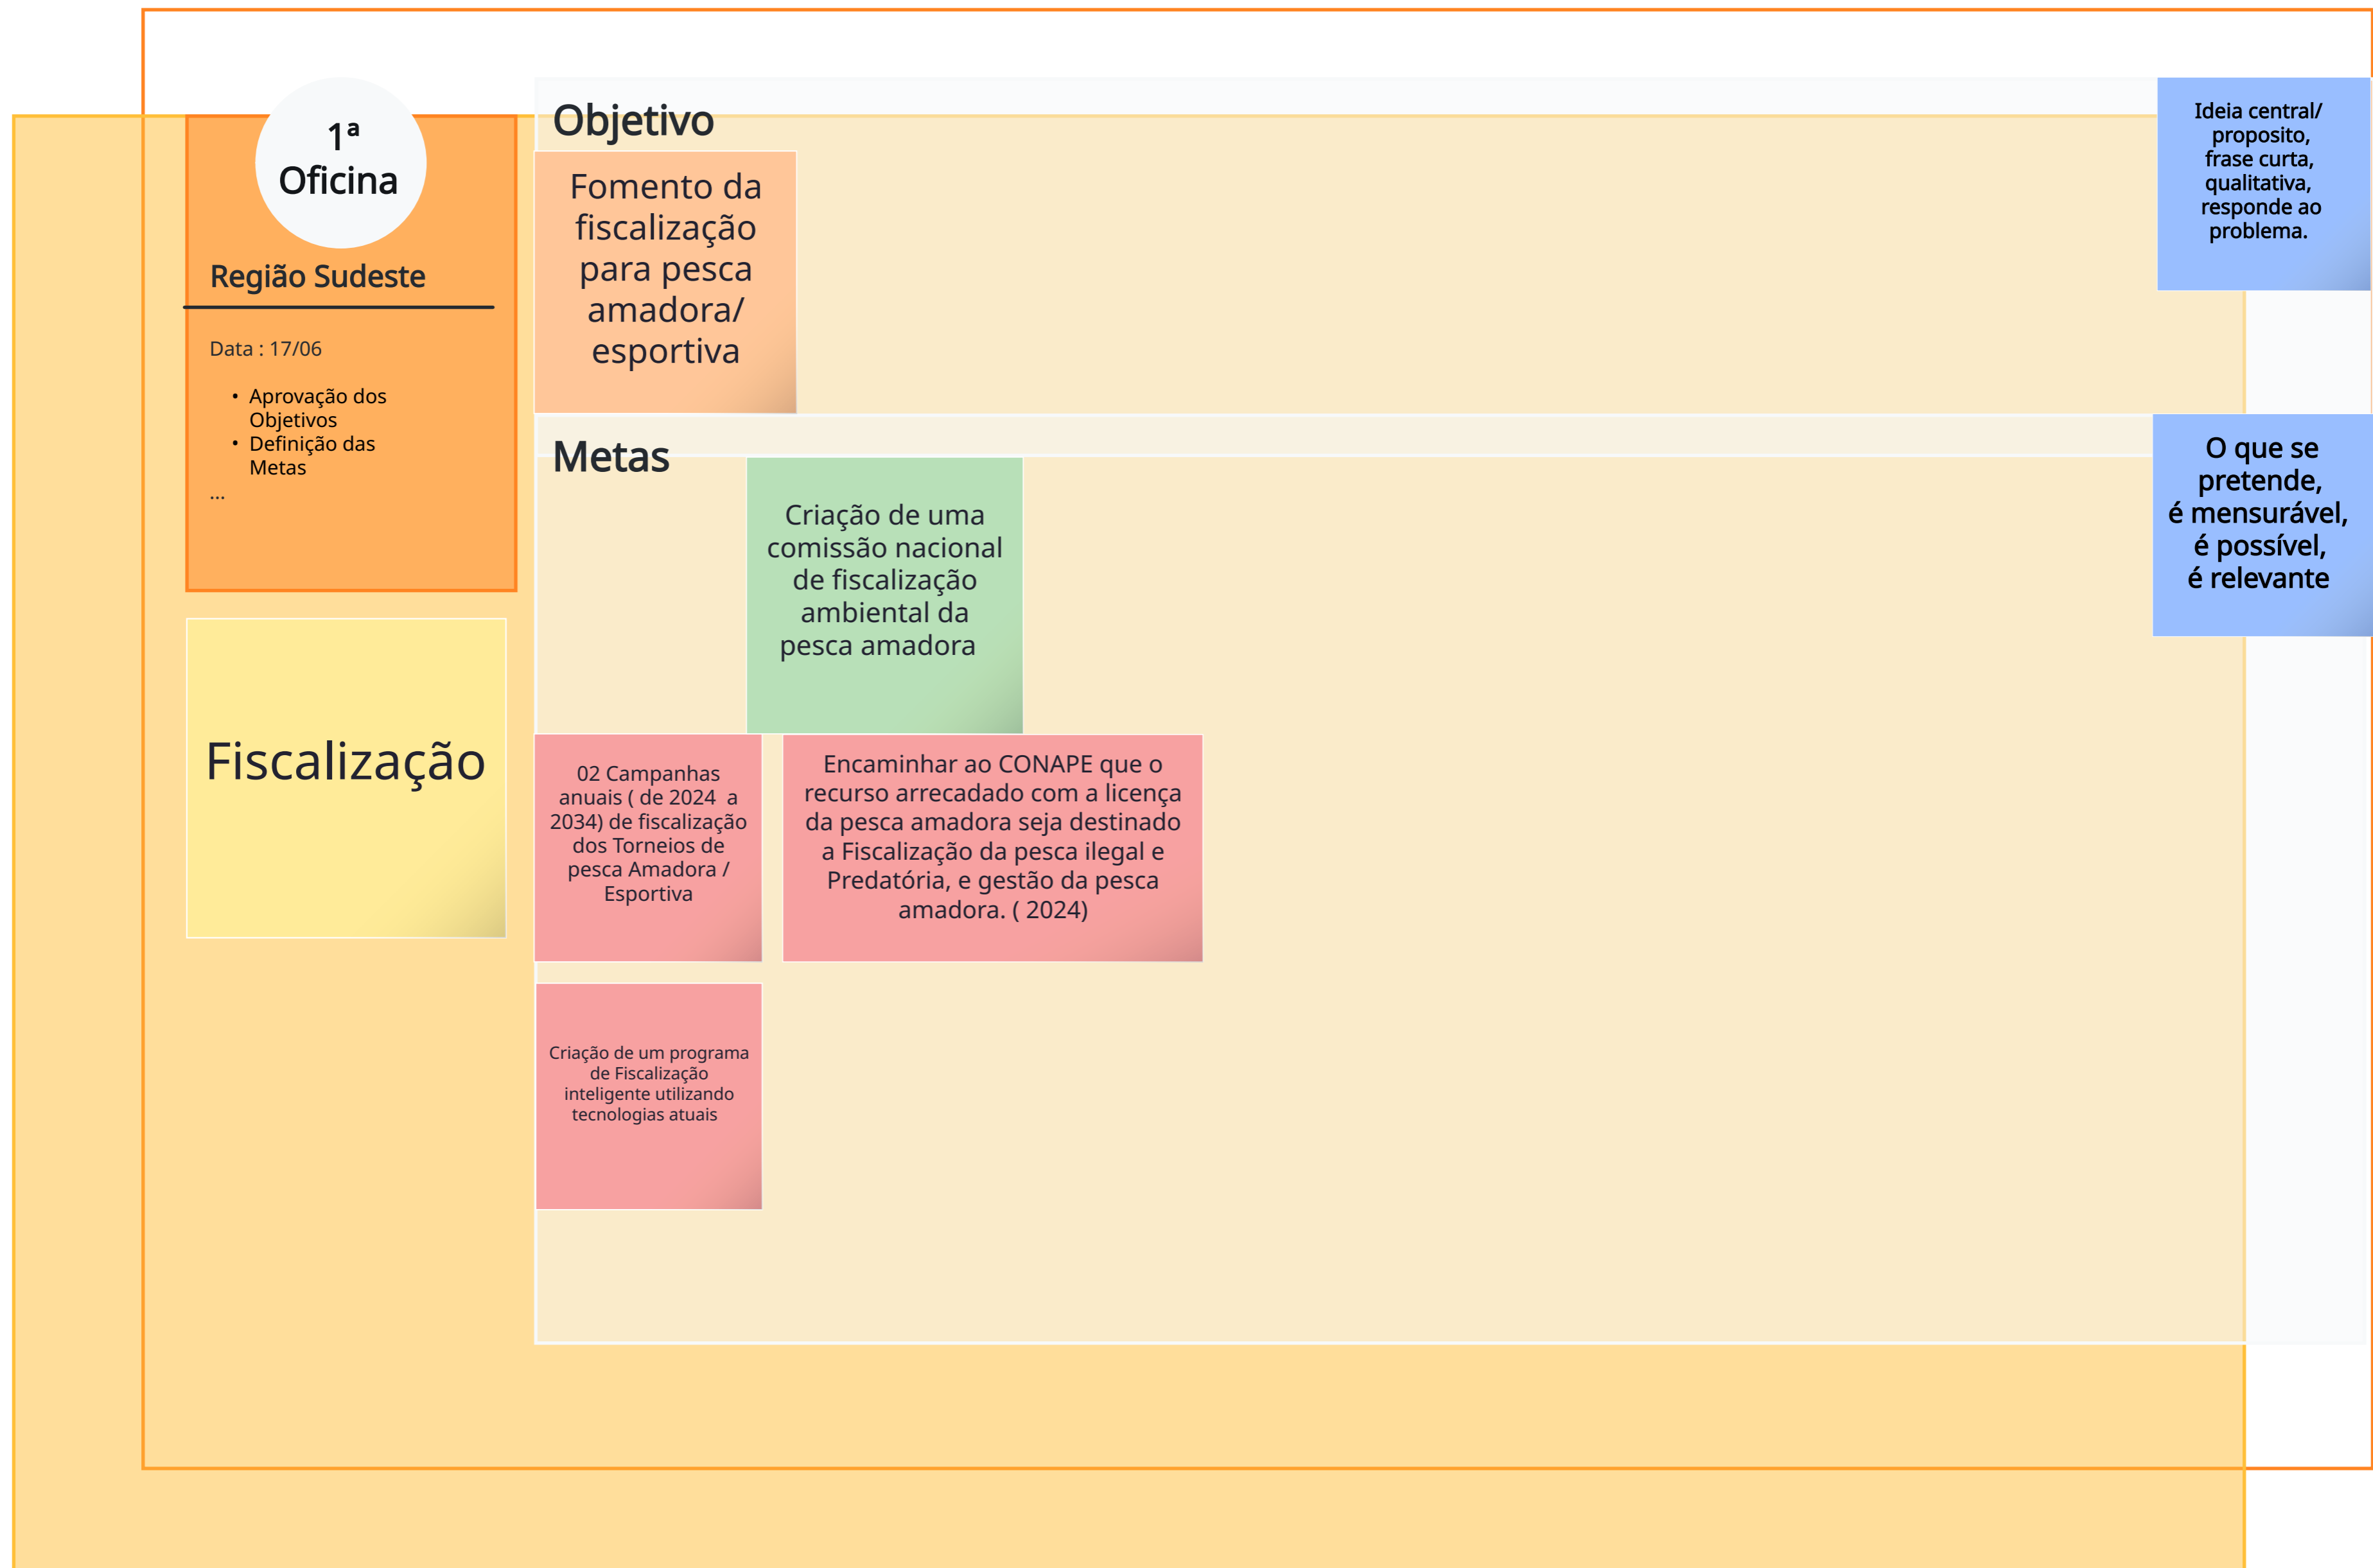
1ª
Oficina

Região Sudeste

Data : 17/06

• Aprovação dos Objetivos
• Definição das Metas
...

Fiscalização

Objetivo

Fomento da fiscalização para pesca amadora/ esportiva

Ideia central/ proposito, frase curta, qualitativa, responde ao problema.

Metas

Criação de uma comissão nacional de fiscalização ambiental da pesca amadora

O que se pretende, é mensurável, é possível, é relevante

02 Campanhas anuais ( de 2024 a 2034) de fiscalização dos Torneios de pesca Amadora / Esportiva

Encaminhar ao CONAPE que o recurso arrecadado com a licença da pesca amadora seja destinado a Fiscalização da pesca ilegal e Predatória, e gestão da pesca amadora. ( 2024)

Criação de um programa de Fiscalização inteligente utilizando tecnologias atuais